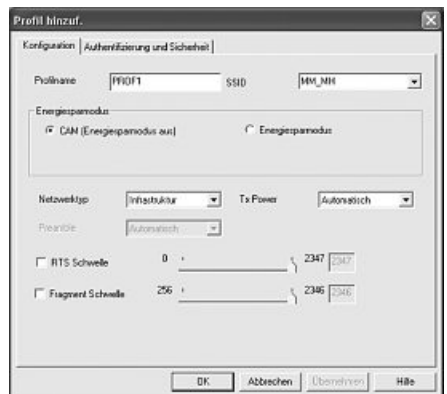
Profil hinzuf.

Konfiguration | Authentifizierung und Sicherheit

Profilname PROF1 SSID MM_MH

Energiesparmodus
CAM (Energiesparmodus aus) Energiesparmodus

Netzwerktyp Infrastruktur Tx Power Automatisch
Preamble Automatisch

RTS Schwelle 0 2347 2347

Fragment Schwelle 256 2346 2346

OK Abbrechen Übernehmen Hilfe